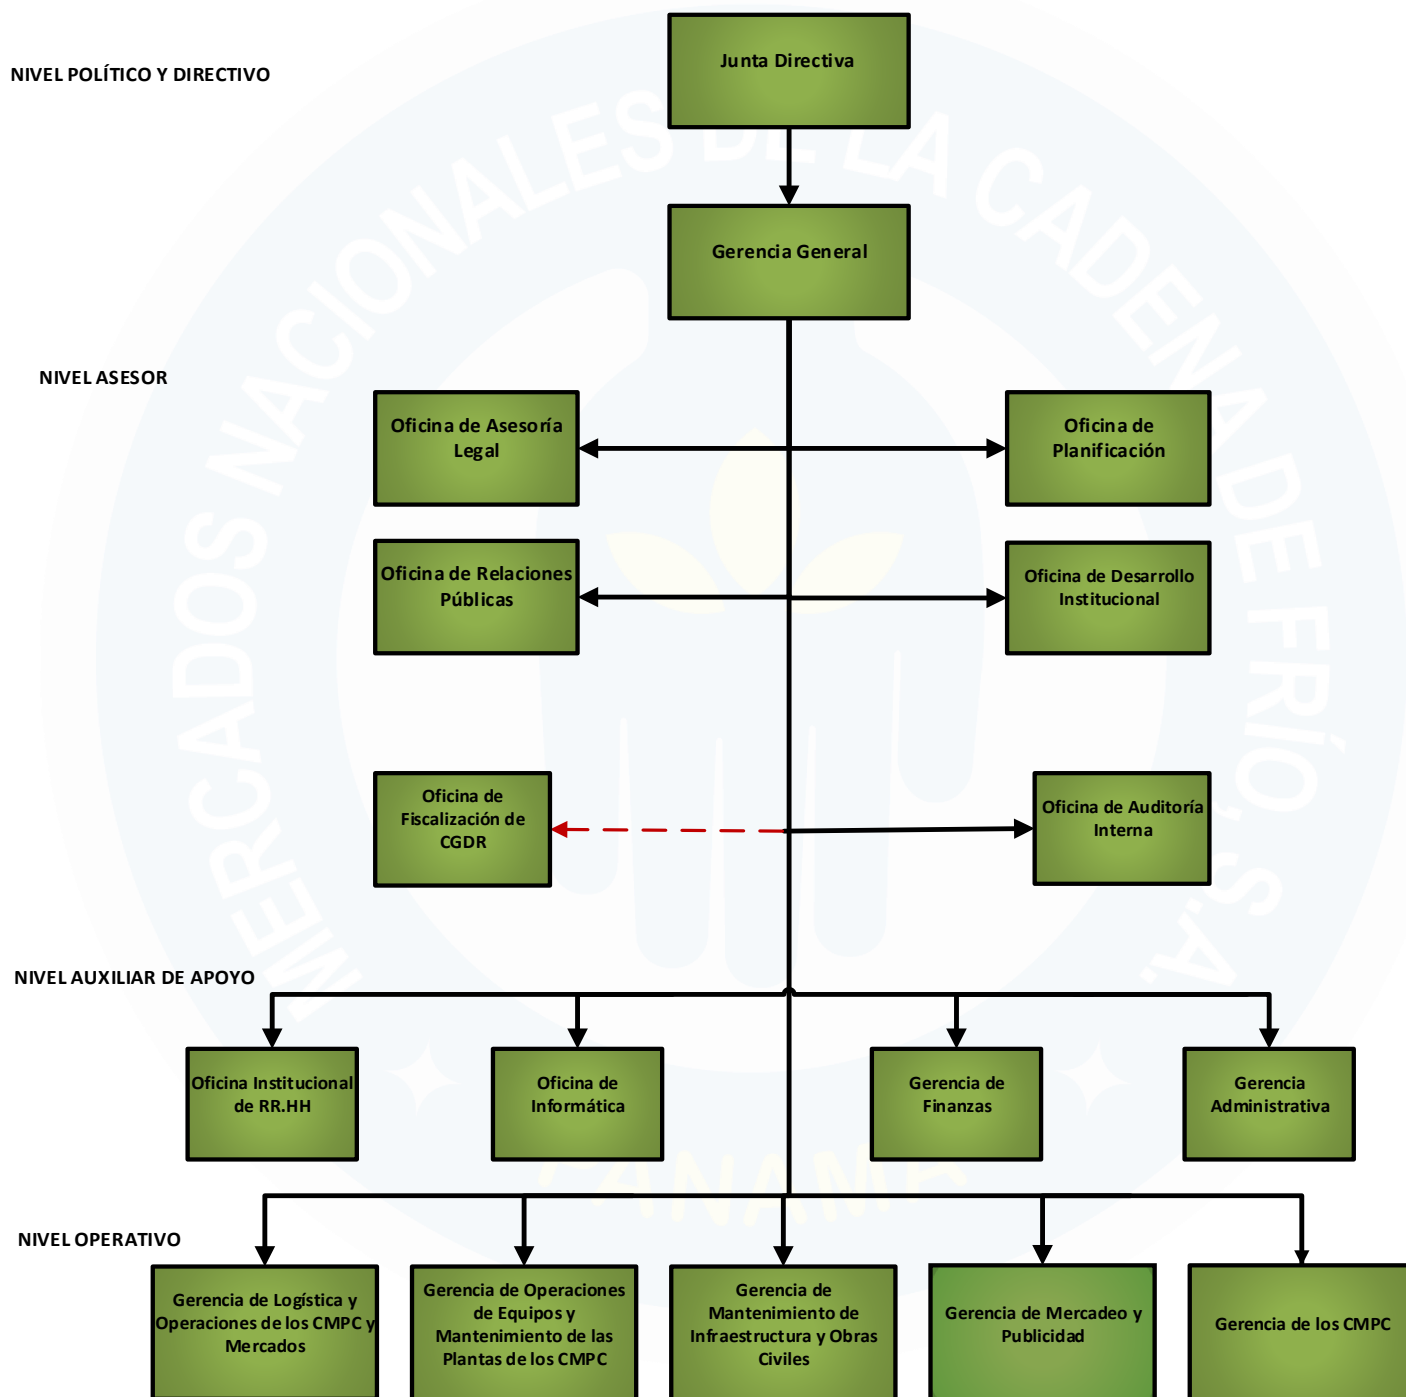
NIVEL POLÍTICO Y DIRECTIVO

Junta Directiva

Gerencia General

NIVEL ASESOR

Oficina de Asesoría Legal

Oficina de Planificación

Oficina de Relaciones Públicas

Oficina de Desarrollo Institucional

Oficina de Fiscalización de CGDR

Oficina de Auditoría Interna

NIVEL AUXILIAR DE APOYO

Oficina Institucional de RR.HH

Oficina de Informática

Gerencia de Finanzas

Gerencia Administrativa

NIVEL OPERATIVO

Gerencia de Logística y Operaciones de los CMPC y Mercados

Gerencia de Operaciones de Equipos y Mantenimiento de las Plantas de los CMPC

Gerencia de Mantenimiento de Infraestructura y Obras Civiles

Gerencia de Mercadeo y Publicidad

Gerencia de los CMPC

MERCADOS NACIONALES DE LA CADENA DE FRÍO, S.A.

PANAMÁ